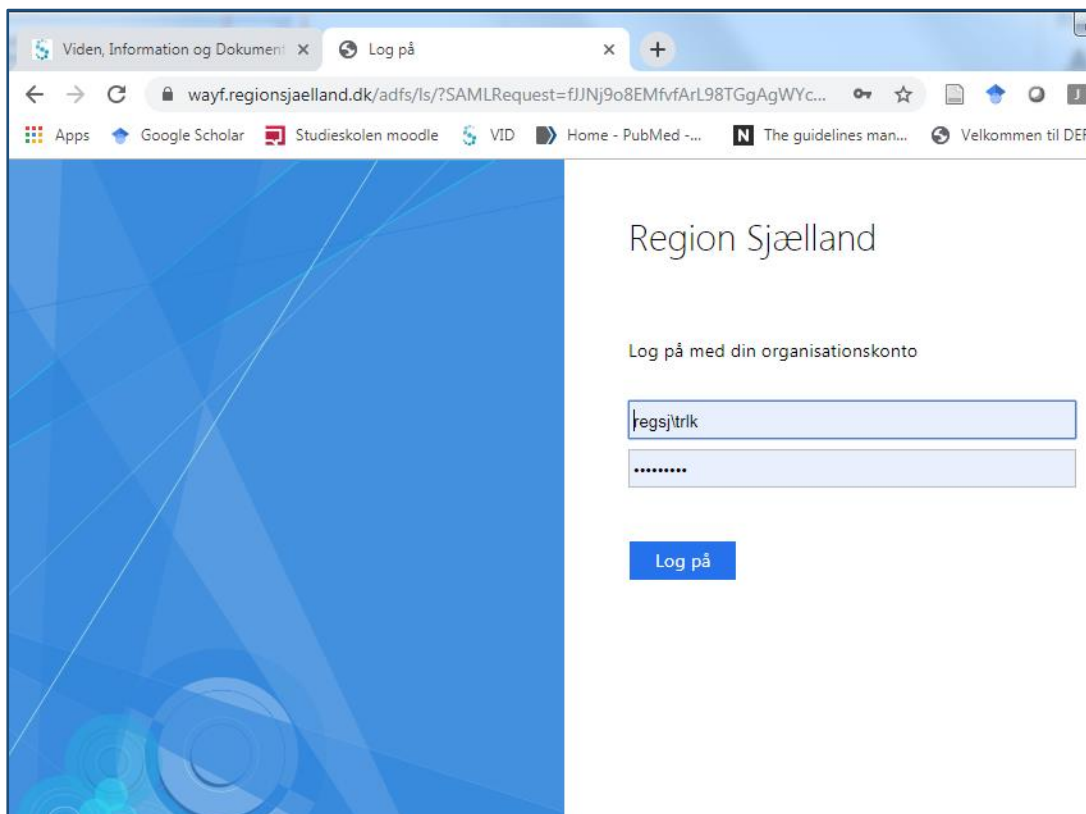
Viden, Information og Dokument ×
Log på ×
+
wayf.regionsjaelland.dk/adfs/ls/?SAMLRequest=fJJNj9o8EMfvfArL98TGgAgWYc...
Apps Google Scholar Studieskolen moodle VID Home - PubMed -... The guidelines man... Velkommen til DE

Region Sjælland

Log på med din organisationskonto

regsj\trlk

•••••••••

Log på